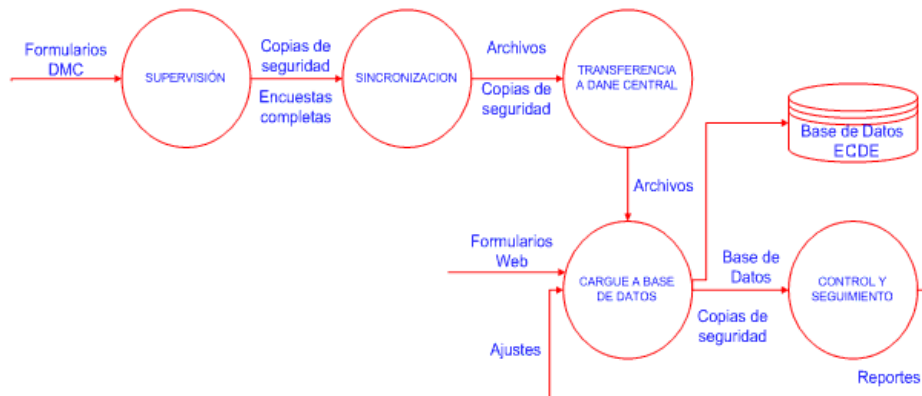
Formularios DMC

SUPERVISIÓN

Copias de seguridad

Encuestas completas

SINCRONIZACION

Archivos

Copias de seguridad

TRANSFERENCIA A DANE CENTRAL

Base de Datos ECDE

Archivos

Formularios Web

CARGUE A BASE DE DATOS

Base de Datos

CONTROL Y SEGUIMIENTO

Copias de seguridad

Ajustes

Reportes